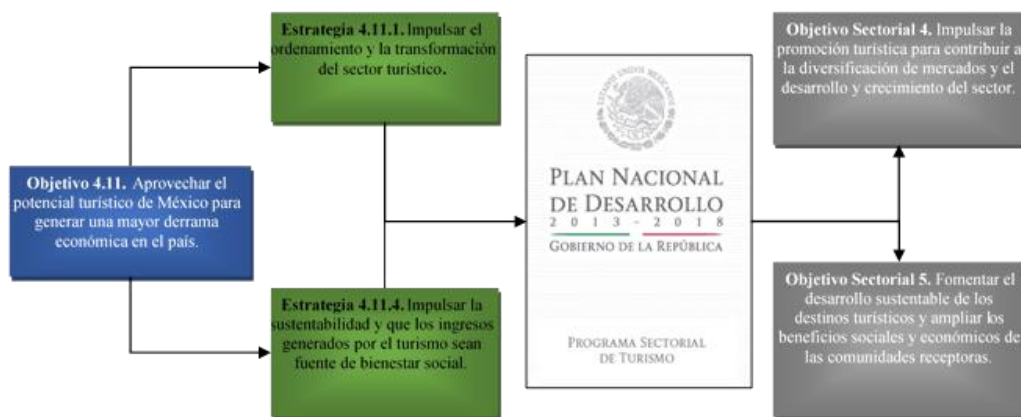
Objetivo 4.11. Aprovechar el potencial turístico de México para generar una mayor derrama económica en el país.

Estrategia 4.11.1. Impulsar el ordenamiento y la transformación del sector turístico.

Estrategia 4.11.4. Impulsar la sustentabilidad y que los ingresos generados por el turismo sean fuente de bienestar social.

ESTADOS UNIDOS MEXICANOS

PLAN NACIONAL DE DESARROLLO
2013 - 2018
GOBIERNO DE LA REPÚBLICA

PROGRAMA SECTORIAL DE TURISMO

Objetivo Sectorial 4. Impulsar la promoción turística para contribuir a la diversificación de mercados y el desarrollo y crecimiento del sector.

Objetivo Sectorial 5. Fomentar el desarrollo sustentable de los destinos turísticos y ampliar los beneficios sociales y económicos de las comunidades receptoras.